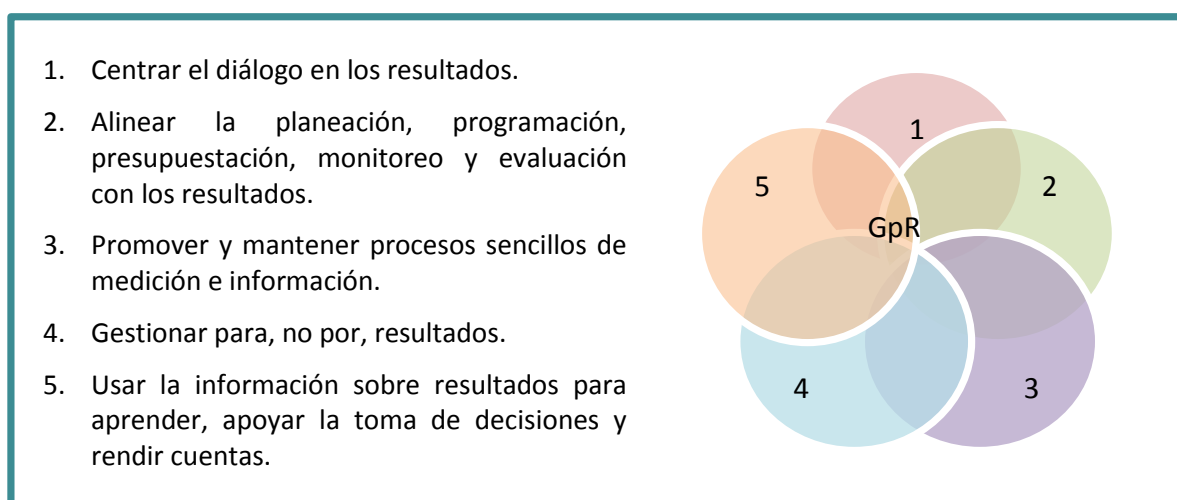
1. Centrar el diálogo en los resultados.

2. Alinear la planeación, programación, presupuestación, monitoreo y evaluación con los resultados.

3. Promover y mantener procesos sencillos de medición e información.

4. Gestionar para, no por, resultados.

5. Usar la información sobre resultados para aprender, apoyar la toma de decisiones y rendir cuentas.

1
5
2
GpR
4
3